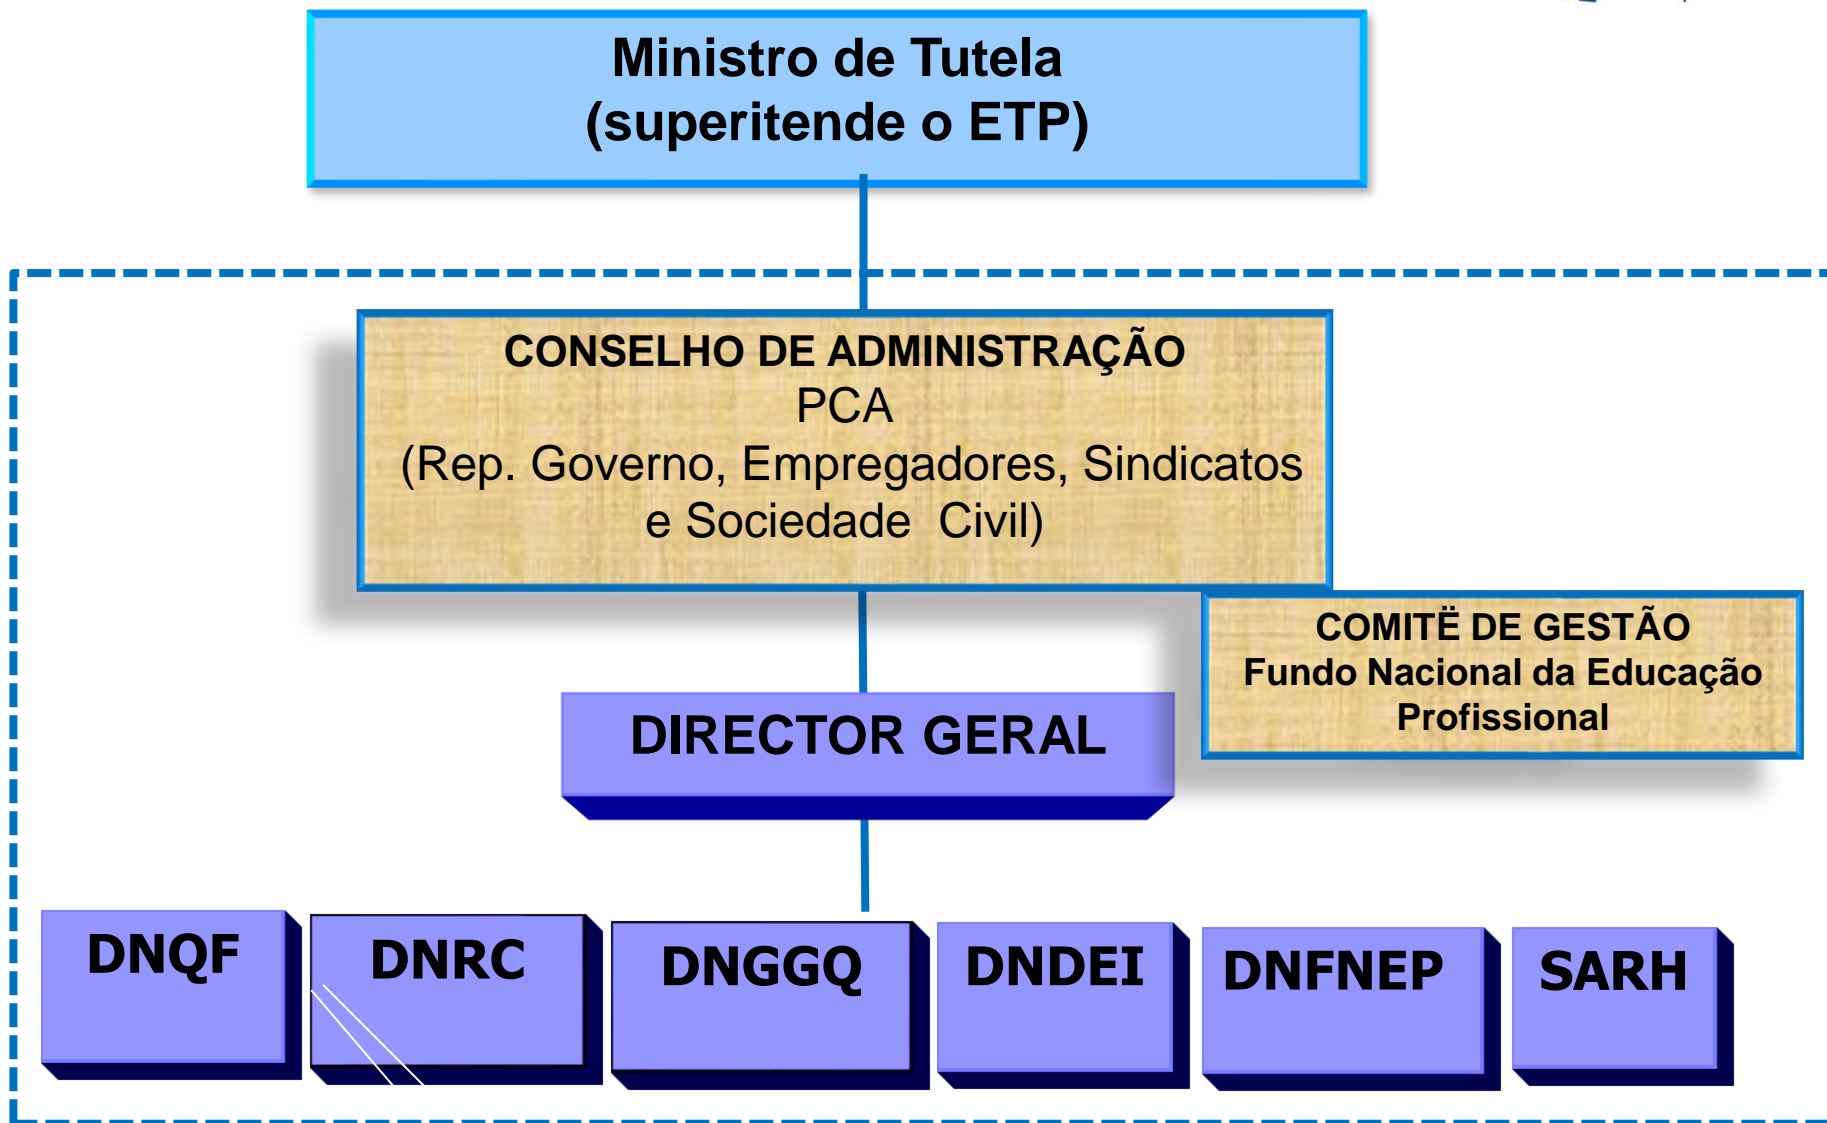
Ministro de Tutela
(superitende o ETP)

CONSELHO DE ADMINISTRAÇÃO
PCA
(Rep. Governo, Empregadores, Sindicatos e Sociedade Civil)

COMITË DE GESTÃO
Fundo Nacional da Educação Profissional

DIRECTOR GERAL

DNQF

DNRC

DNGGQ

DNDEI

DNFNEP

SARH